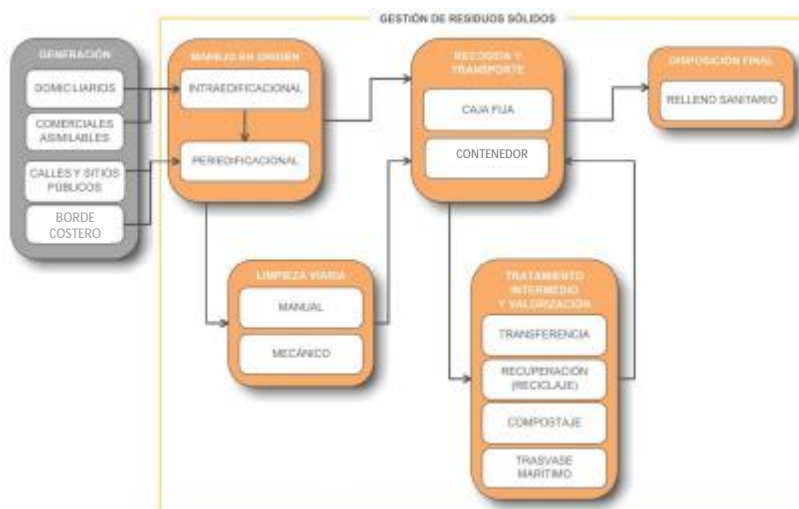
GESTIÓN DE RESIDUOS SÓLIDOS

GENERACIÓN

DOMICILIARIOS

COMERCIALES ASIMILABLES

CALLES Y SITIOS PÚBLICOS

BORDE COSTERO

MANEJO EN ORIGEN

INTRAEDIFICACIONAL

PERIEDIFICACIONAL

LIMPIEZA VIARIA

MANUAL

MECÁNICO

RECOGIDA Y TRANSPORTE

CAJA FIJA

CONTENEDOR

DISPOSICIÓN FINAL

RELLENO SANITARIO

TRATAMIENTO INTERMEDIO Y VALORIZACIÓN

TRANSFERENCIA

RECUPERACIÓN (RECICLAJE)

COMPOSTAJE

TRASVASE MARÍTIMO